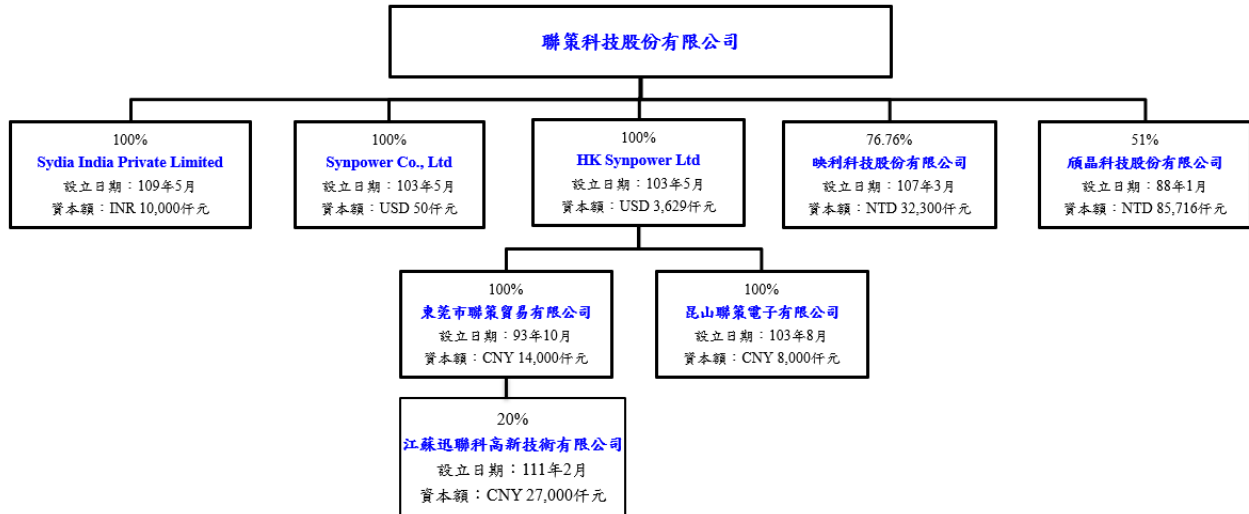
聯策科技股份有限公司

100%
Sydia India Private Limited
設立日期：109年5月
資本額：INR 10,000仟元

100%
Synpower Co., Ltd
設立日期：103年5月
資本額：USD 50仟元

100%
HK Synpower Ltd
設立日期：103年5月
資本額：USD 3,629仟元

76.76%
映利科技股份有限公司
設立日期：107年3月
資本額：NTD 32,300仟元

51%
頎晶科技股份有限公司
設立日期：88年1月
資本額：NTD 85,716仟元

100%
東莞市聯策貿易有限公司
設立日期：93年10月
資本額：CNY 14,000仟元

100%
昆山聯策電子有限公司
設立日期：103年8月
資本額：CNY 8,000仟元

20%
江蘇迅聯科高新技術有限公司
設立日期：111年2月
資本額：CNY 27,000仟元